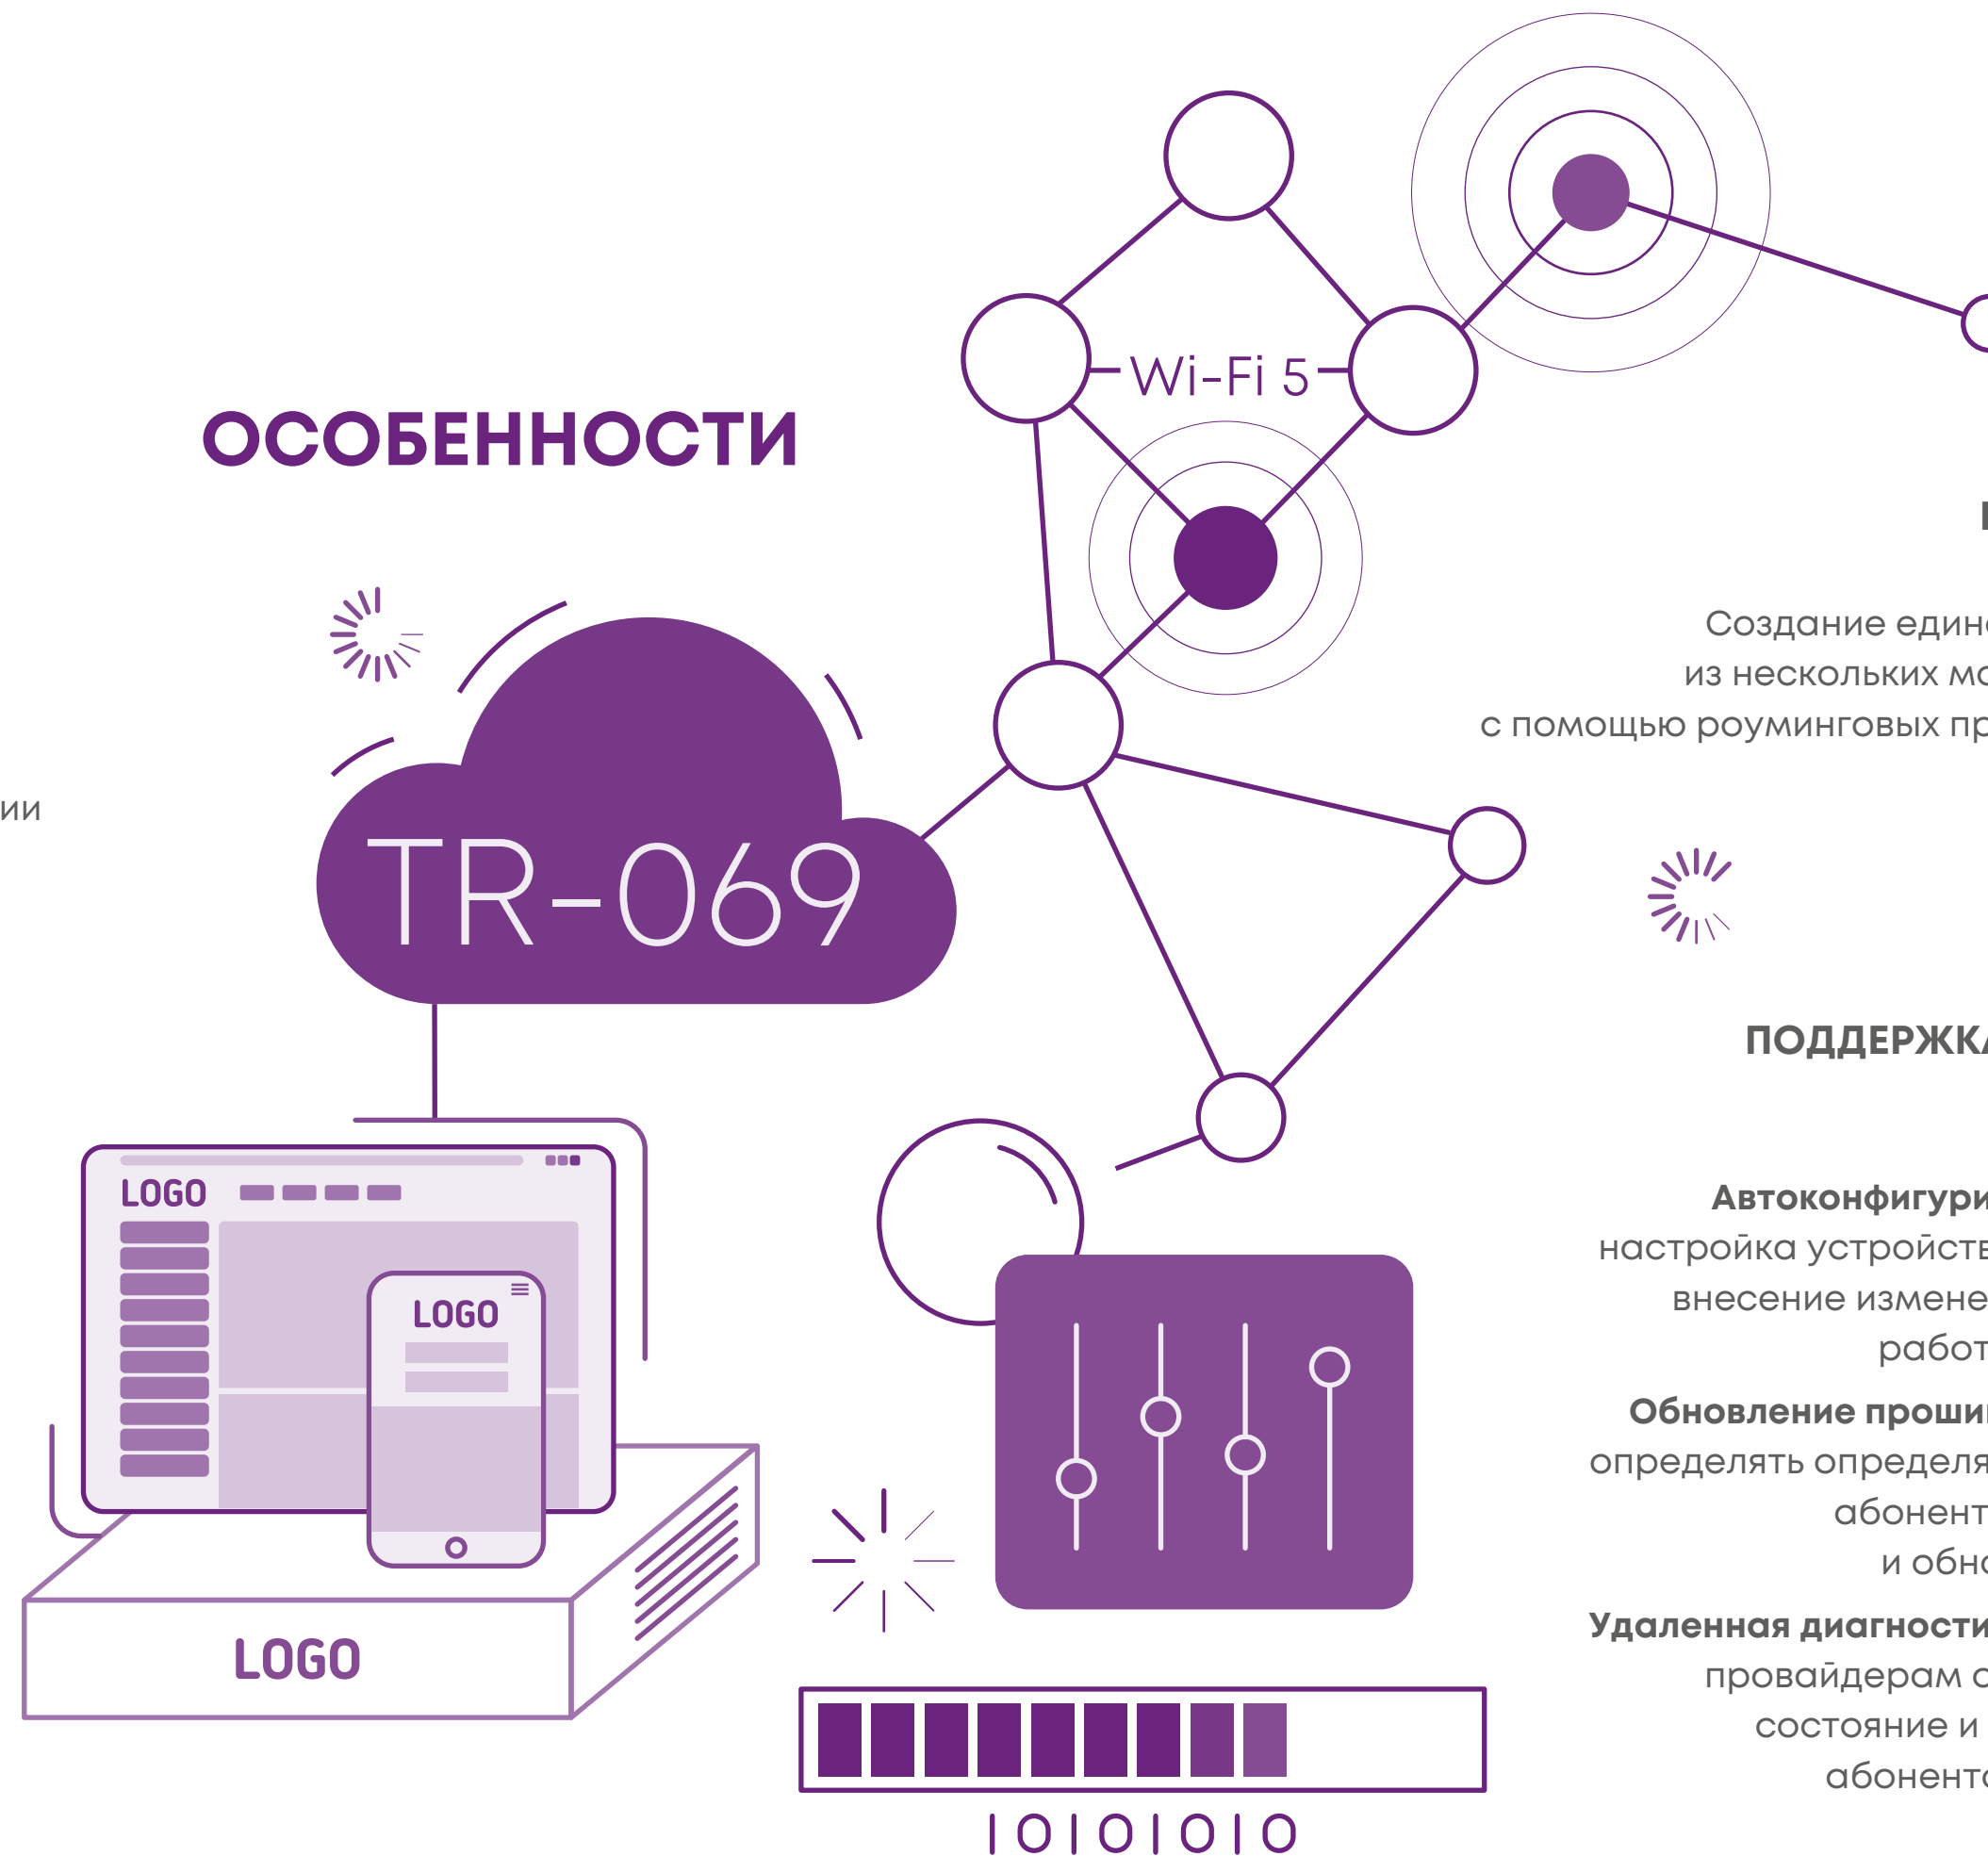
Wi-Fi 5

ОСОБЕННОСТИ

Создание един
из нескольких м
с помощью роуминговых пр

ии

TR-069

ПОДДЕРЖК

LOGO

LOGO

LOGO

Автоконфигур
настройка устройст
внесение измене
работ

Обновление проши
определять определя
абонент
и обн

Удаленная диагност
провайдерам
состояние и
абонент

1010101010